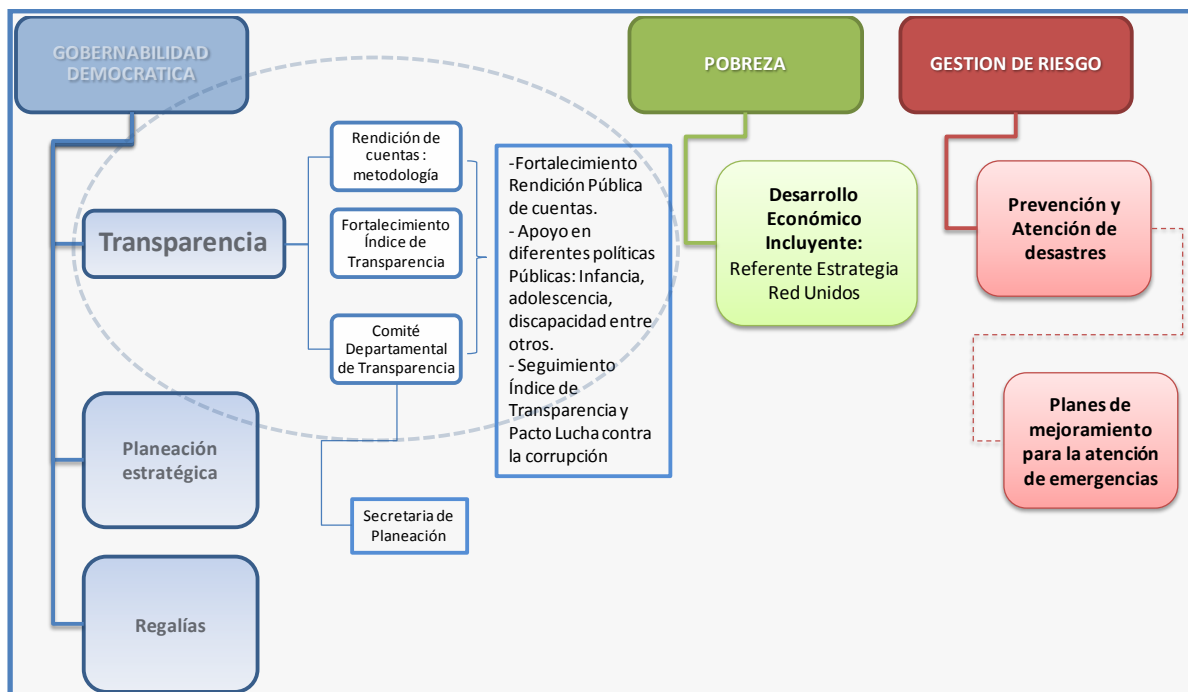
GOBERNABILIDAD DEMOCRATICA

POBREZA

GESTION DE RIESGO

Transparencia

Rendición de cuentas : metodología

Fortalecimiento Índice de Transparencia

Comité Departamental de Transparencia

-Fortalecimiento Rendición Pública de cuentas.
- Apoyo en diferentes políticas Públicas: Infancia, adolescencia, discapacidad entre otros.
- Seguimiento Índice de Transparencia y Pacto Lucha contra la corrupción

Desarrollo Económico Incluyente: Referente Estrategia Red Unidos

Prevención y Atención de desastres

Planes de mejoramiento para la atención de emergencias

Planeación estratégica

Secretaria de Planeación

Regalías